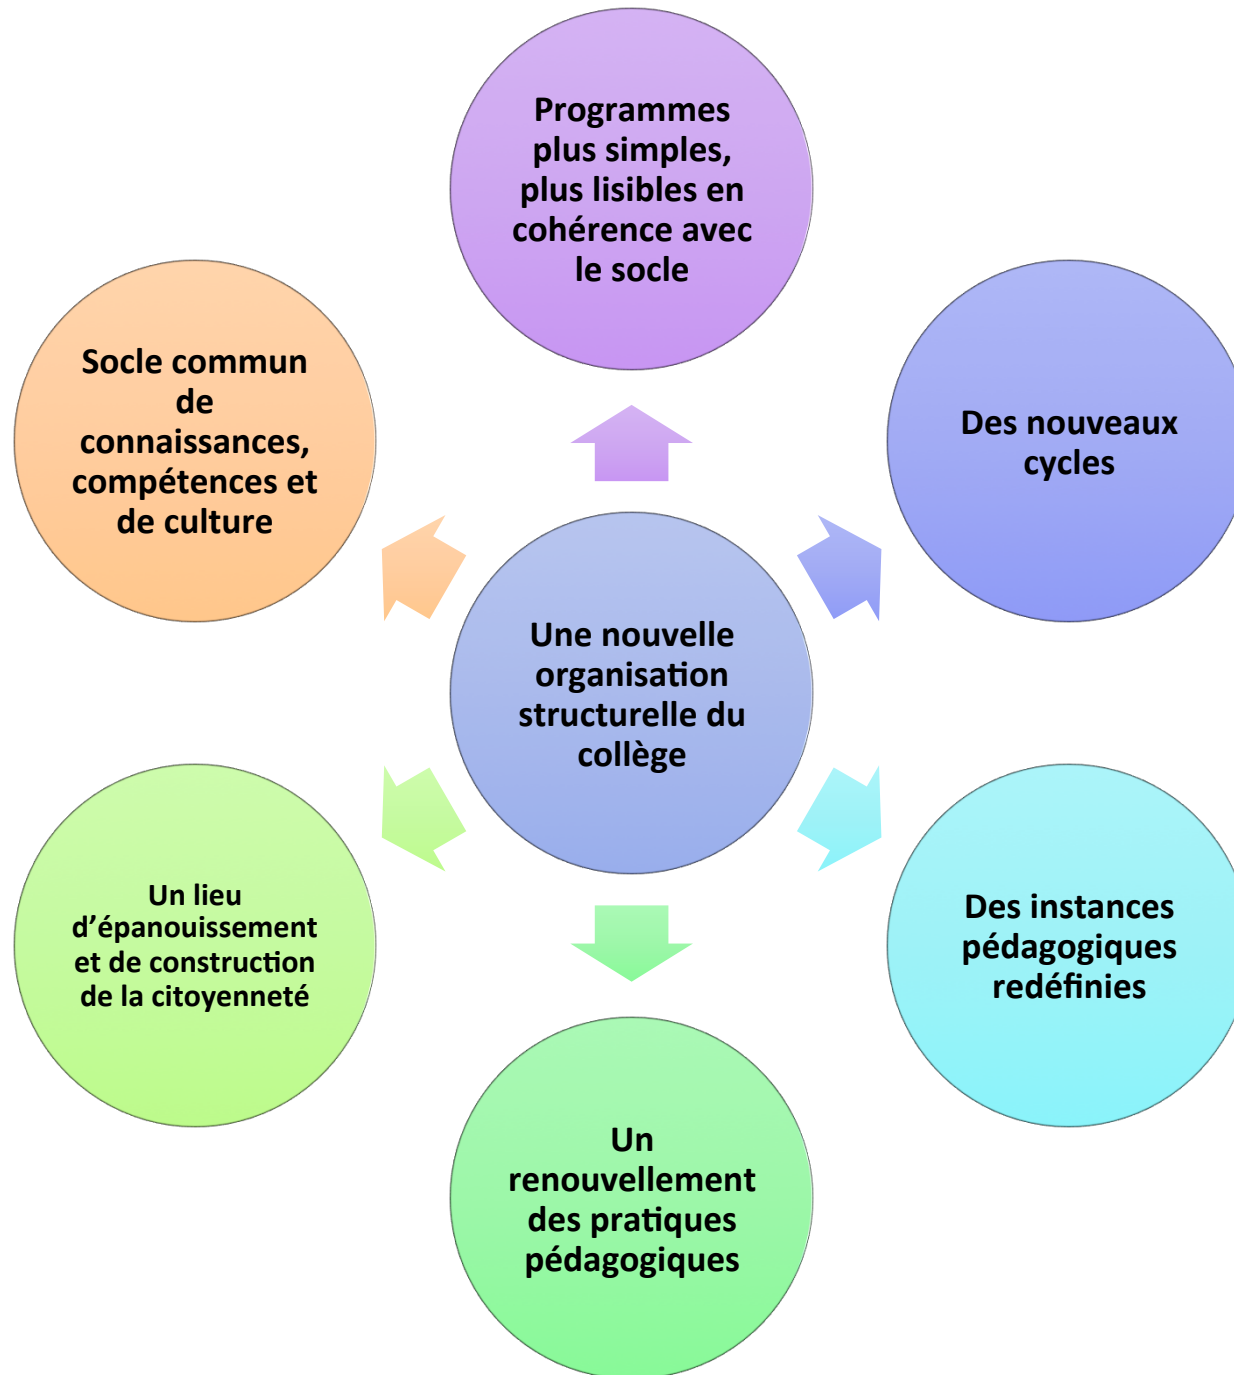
Programmes plus simples, plus lisibles en cohérence avec le socle

Socle commun de connaissances, compétences et de culture

Des nouveaux cycles

Une nouvelle organisation structurelle du collège

Un lieu d’épanouissement et de construction de la citoyenneté

Des instances pédagogiques redéfinies

Un renouvellement des pratiques pédagogiques